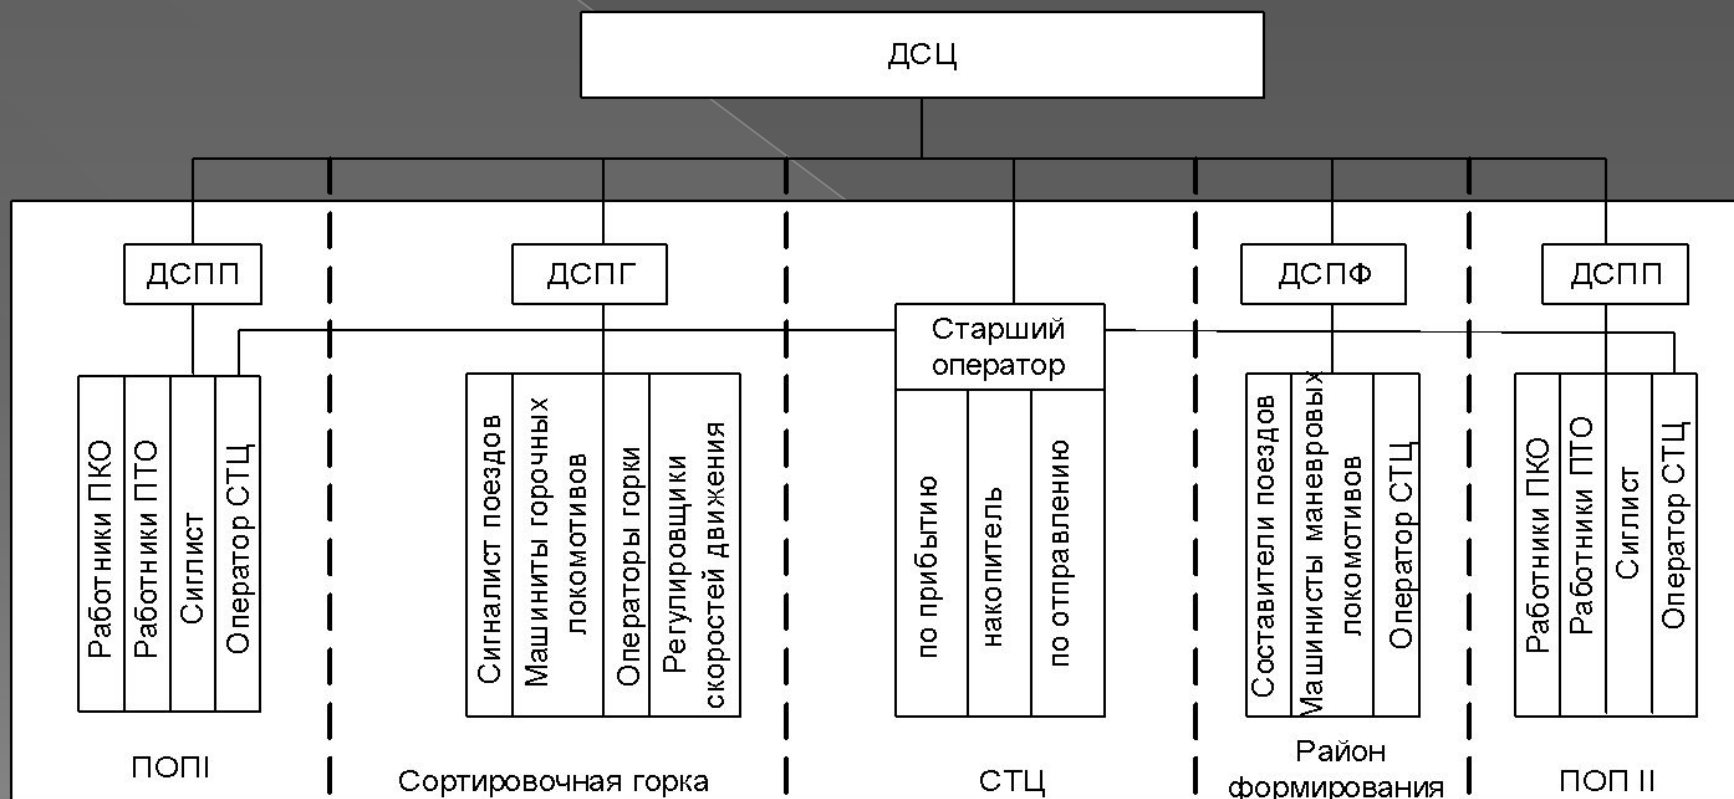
ДСЦ

ДСПП

Работники ПКО
Работники ПТО
Сиглист
Оператор СТЦ

ПОПI

ДСПГ

Сигналист поездов
Машиниты горочных локомотивов
Операторы горки
Регулировщики скоростей движения

Сортировочная горка

Старший оператор

по прибытию
накопитель
по отправлению

СТЦ

ДСПФ

Составители поездов
Машинисты маневровых локомотивов
Оператор СТЦ

Район формирования

ДСПП

Работники ПКО
Работники ПТО
Сиглист
Оператор СТЦ

ПОП II